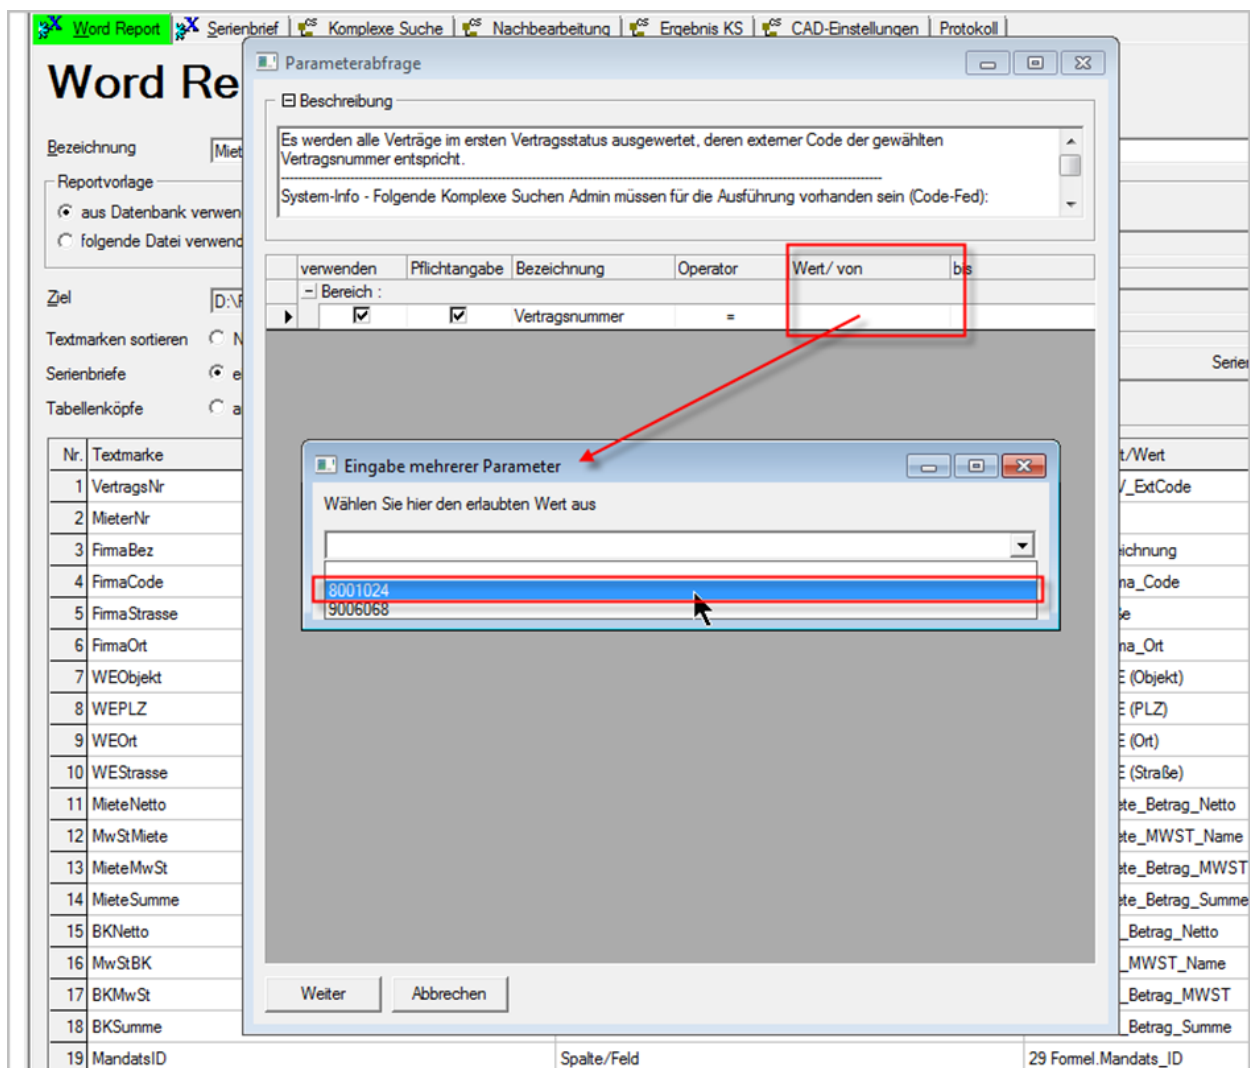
Word Report | Serienbrief | Komplexe Suche | Nachbearbeitung | Ergebnis KS | CAD-Einstellungen | Protokoll

Word Re

Bezeichnung Miet

Reportvorlage
aus Datenbank verwen
folgende Datei verwend

Ziel D:\

Textmarken sortieren N
Serienbriefe e
Tabellenköpfe a

| Nr. | Textmarke |
|---|---|
| 1 | VertragsNr |
| 2 | MieterNr |
| 3 | FirmaBez |
| 4 | FirmaCode |
| 5 | FirmaStrasse |
| 6 | FirmaOrt |
| 7 | WEObjekt |
| 8 | WEPLZ |
| 9 | WEOrt |
| 10 | WEStrasse |
| 11 | MieteNetto |
| 12 | MwStMiete |
| 13 | MieteMwSt |
| 14 | MieteSumme |
| 15 | BKNetto |
| 16 | MwStBK |
| 17 | BKMwSt |
| 18 | BKSumme |
| 19 | MandatsID |

Spalte/Feld

29 Formel.Mandats_ID

Serie

t/Wert
/_ExtCode
ichnung
na_Code
e
na_Ort
E (Objekt)
E (PLZ)
E (Ort)
E (Straße)
te_Betrag_Netto
te_MWST_Name
te_Betrag_MWST
te_Betrag_Summe
_Betrag_Netto
_MWST_Name
_Betrag_MWST
_Betrag_Summe

Parameterabfrage

Beschreibung

Es werden alle Verträge im ersten Vertragsstatus ausgewertet, deren externer Code der gewählten Vertragsnummer entspricht.
--------------------------------------------------------------------------------
System-Info - Folgende Komplexe Suchen Admin müssen für die Ausführung vorhanden sein (Code-Fed):

| verwenden | Pflichtangabe | Bezeichnung | Operator | Wert/ von | bis |
|---|---|---|---|---|---|
| Bereich : | | | | | |
| ☑ | ☑ | Vertragsnummer | = | | |

Eingabe mehrerer Parameter

Wählen Sie hier den erlaubten Wert aus

8001024
9006068

Weiter
Abbrechen